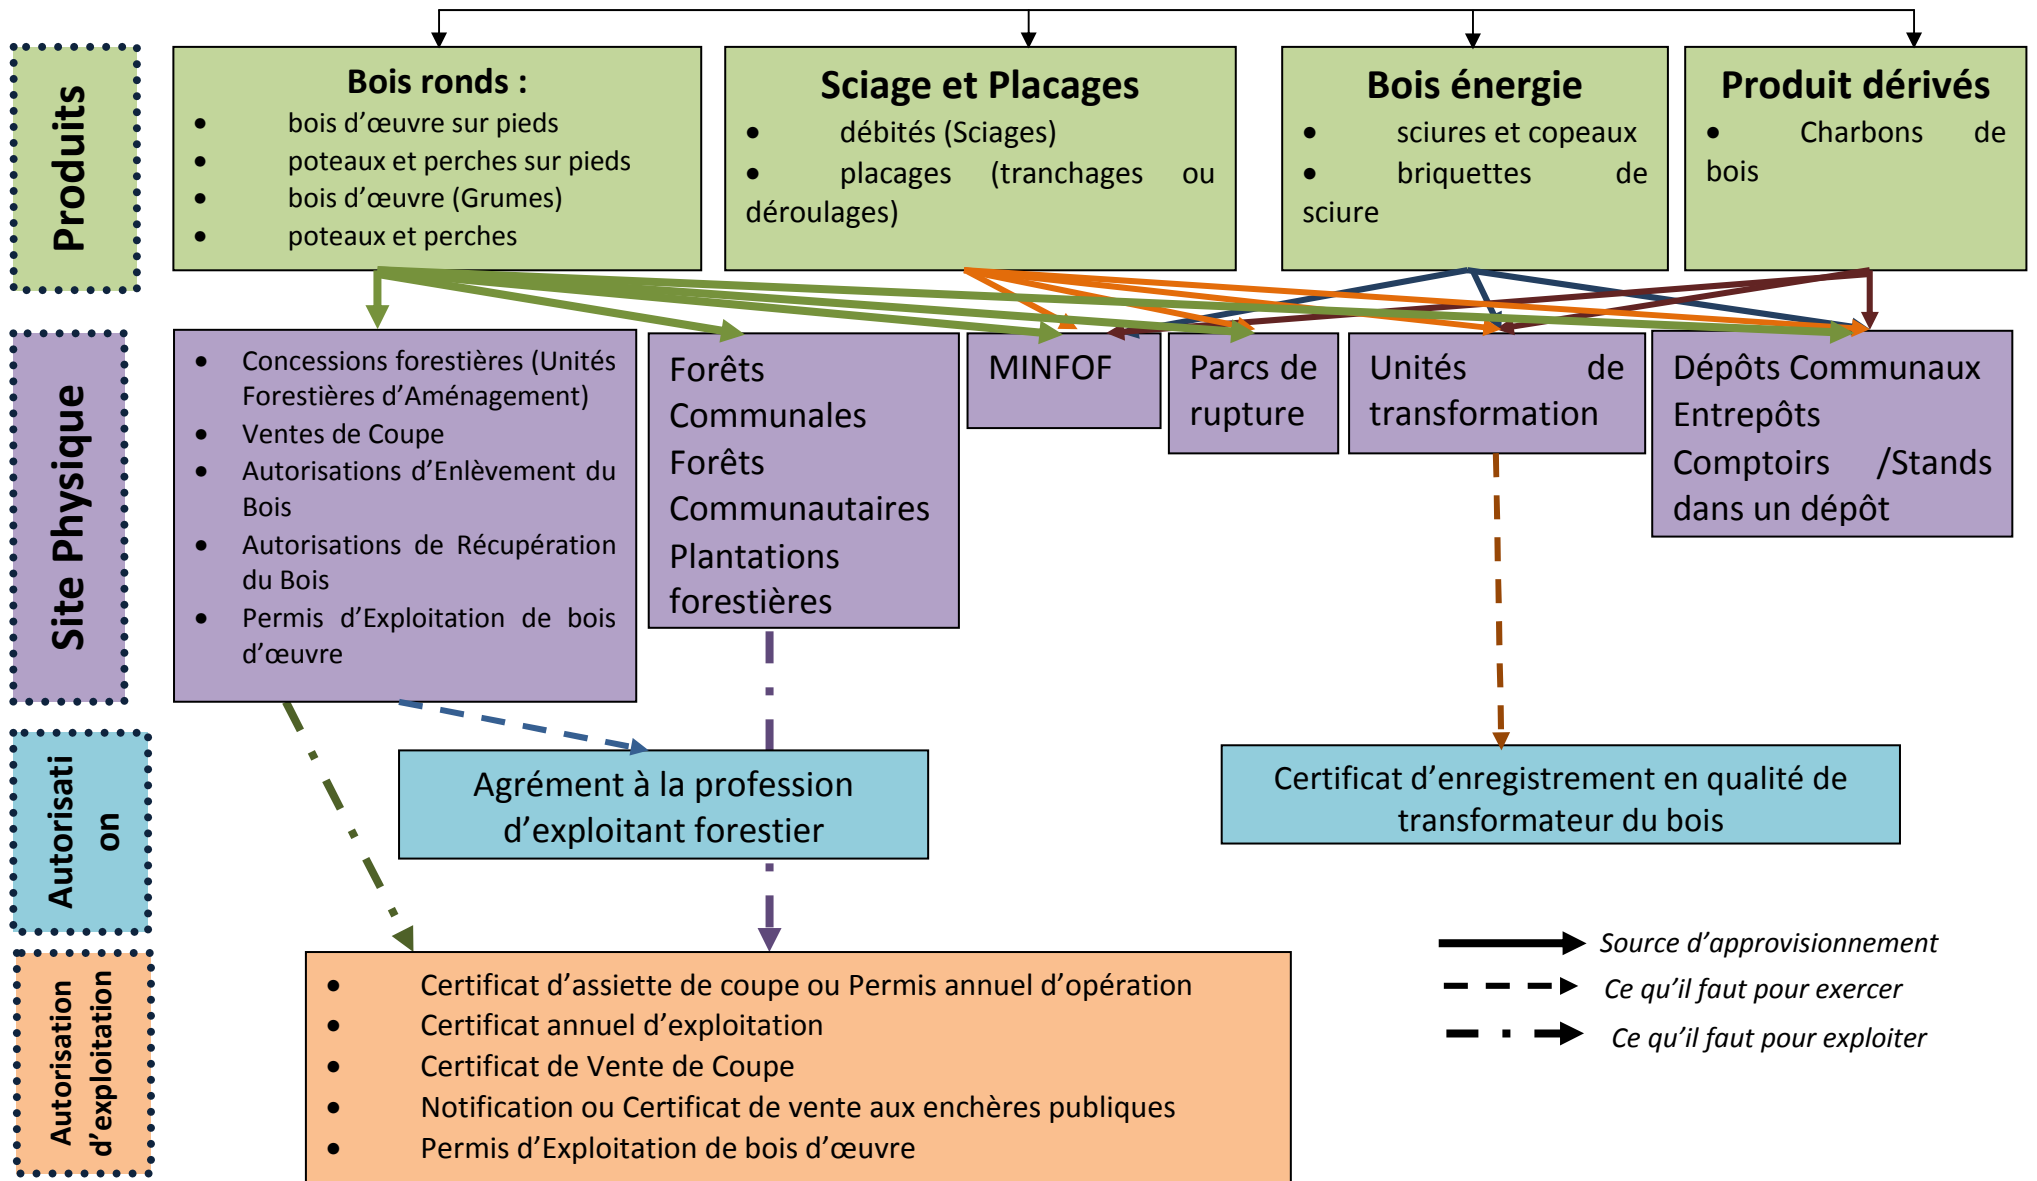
Produits

Bois ronds :
- bois d'œuvre sur pieds
- poteaux et perches sur pieds
- bois d'œuvre (Grumes)
- poteaux et perches

Sciage et Placages
- débités (Sciages)
- placages (tranchages ou déroulages)

Bois énergie
- sciures et copeaux
- briquettes de sciure

Produit dérivés
- Charbons de bois

Site Physique

- Concessions forestières (Unités Forestières d'Aménagement)
- Ventes de Coupe
- Autorisations d'Enlèvement du Bois
- Autorisations de Récupération du Bois
- Permis d'Exploitation de bois d'œuvre

Forêts Communales
Forêts Communautaires
Plantations forestières

MINFOF

Parcs de rupture

Unités de transformation

Dépôts Communaux
Entrepôts
Comptoirs /Stands dans un dépôt

Autorisation

Agrément à la profession d'exploitant forestier

Certificat d'enregistrement en qualité de transformateur du bois

Autorisation d'exploitation

- Certificat d'assiette de coupe ou Permis annuel d'opération
- Certificat annuel d'exploitation
- Certificat de Vente de Coupe
- Notification ou Certificat de vente aux enchères publiques
- Permis d'Exploitation de bois d'œuvre

Source d'approvisionnement
Ce qu'il faut pour exercer
Ce qu'il faut pour exploiter